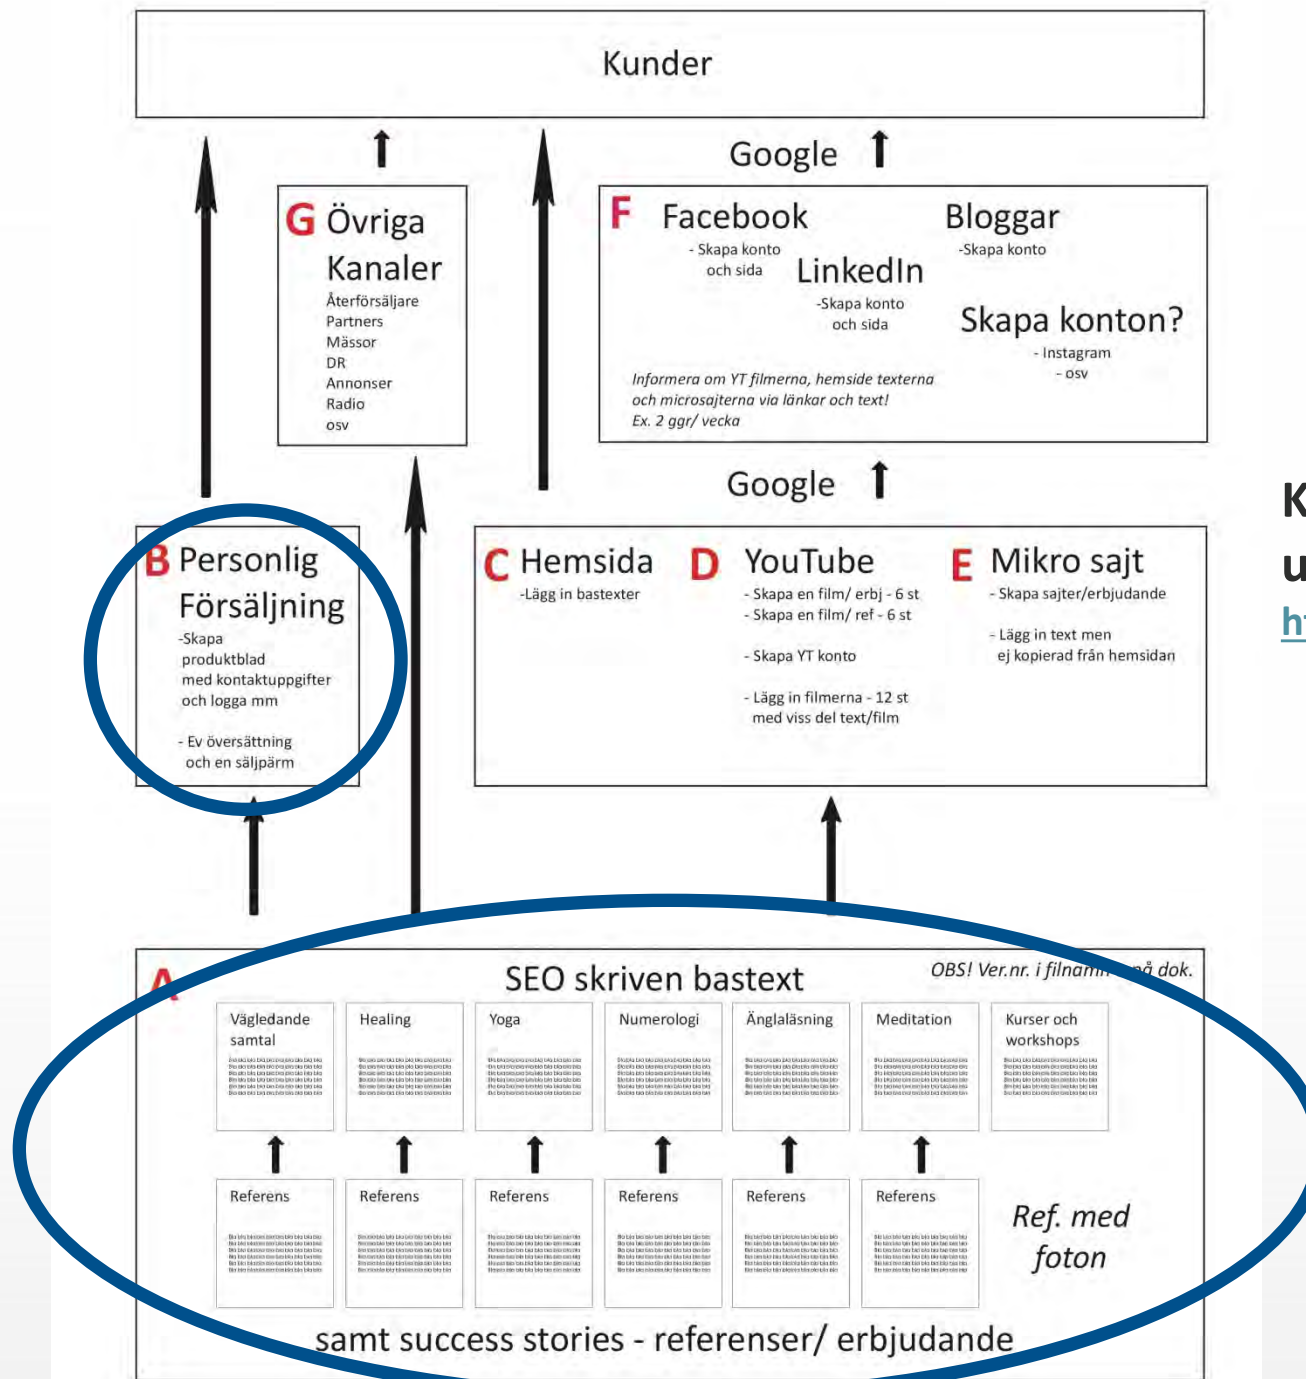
Kunder

Google

G Övriga Kanaler
Återförsäljare
Partners
Mässor
DR
Annonser
Radio
osv

F Facebook
- Skapa konto och sida

LinkedIn
-Skapa konto och sida

Bloggar
-Skapa konto

Skapa konton?
- Instagram
- osv

Informera om YT filmerna, hemside texterna och microsajterna via länkar och text!
Ex. 2 ggr/ vecka

Google

B Personlig Försäljning
-Skapa produktblad med kontaktuppgifter och logga mm

- Ev översättning och en säljpärm

C Hemsida
-Lägg in bastexter

D YouTube
- Skapa en film/ erbj - 6 st
- Skapa en film/ ref - 6 st

- Skapa YT konto

- Lägg in filmerna - 12 st med viss del text/film

E Mikro sajt
- Skapa sajter/erbjudande

- Lägg in text men ej kopierad från hemsidan

K
u
ht

A
SEO skriven bastext
OBS! Ver.nr. i filnam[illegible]på dok.

Vägledande samtal
Healing
Yoga
Numerologi
Änglaläsning
Meditation
Kurser och workshops

Referens
Referens
Referens
Referens
Referens
Referens

Ref. med foton

samt success stories - referenser/ erbjudande